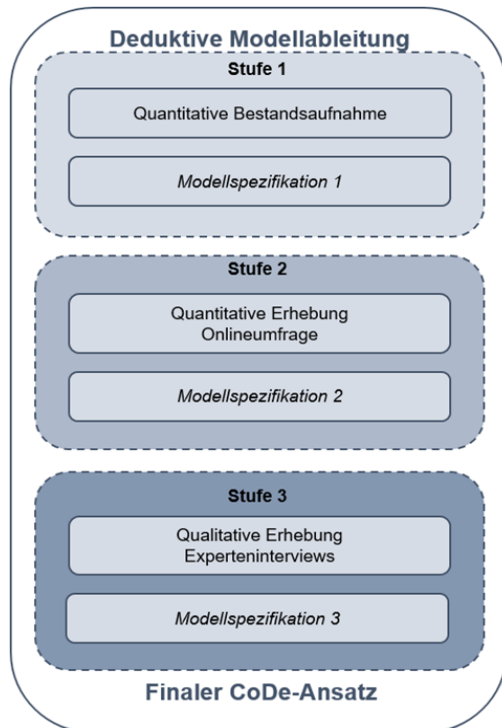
Deduktive Modellableitung

Stufe 1

Quantitative Bestandsaufnahme

Modellspezifikation 1

Stufe 2

Quantitative Erhebung Onlineumfrage

Modellspezifikation 2

Stufe 3

Qualitative Erhebung Experteninterviews

Modellspezifikation 3

Finaler CoDe-Ansatz